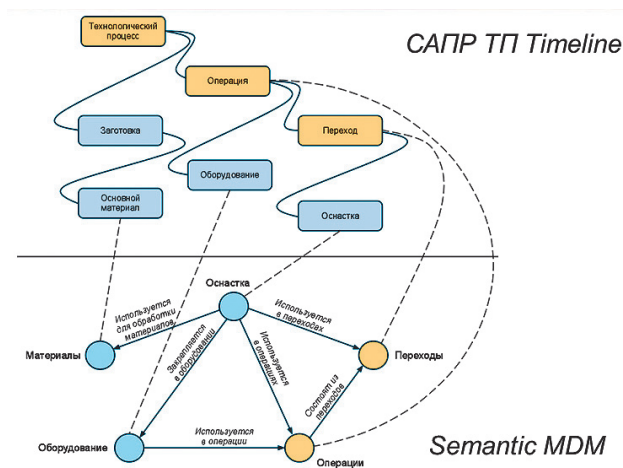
Технологический процесс

САПР ТП Timeline

Операция

Переход

Заготовка

Оборудование

Основной материал

Оснастка

Оснастка

Используется для обработки материалов

Используется в переходах

Материалы

Закрепляется в оборудовании

Используется в операциях

Переходы

Состоит из переходов

Используется в операции

Оборудование

Semantic MDM

Операции